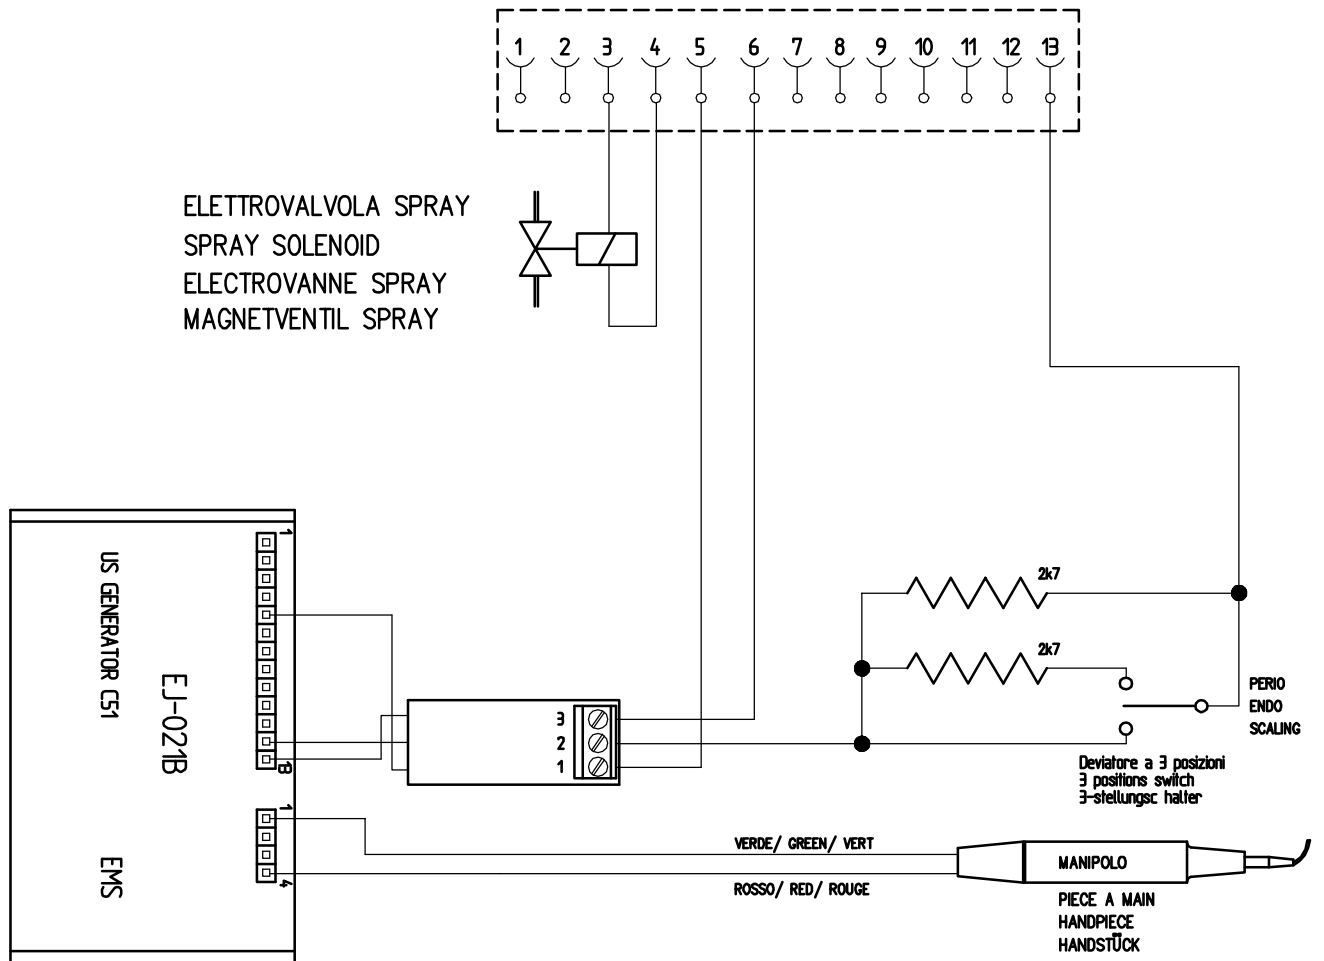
1 2 3 4 5 6 7 8 9 10 11 12 13

ELETTROVALVOLA SPRAY
SPRAY SOLENOID
ELECTROVANNE SPRAY
MAGNETVENTIL SPRAY

US GENERATOR C51

EJ-021B

EMS

1
18

3
2
1

2k7
2k7

PERIO
ENDO
SCALING

Deviatore a 3 posizioni
3 positions switch
3-stellungsc halter

1
4

VERDE/ GREEN/ VERT

ROSSO/ RED/ ROUGE

MANIPOLO

PIECE A MAIN
HANDPIECE
HANDSTÜCK